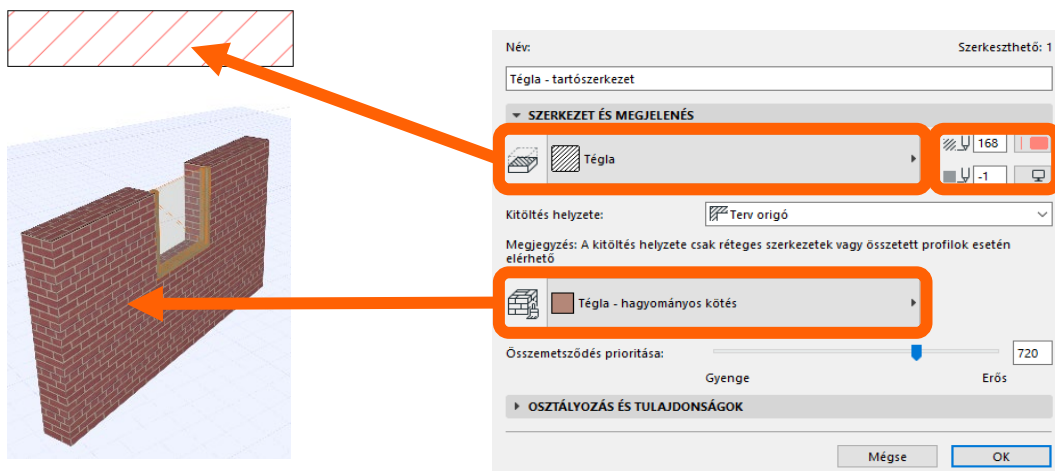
Név:

Szerkeszthető: 1

Tégla - tartószerkezet

SZERKEZET ÉS MEGJELENÉS

Tégla

168

-1

Kitöltés helyzete:

Terv origó

Megjegyzés: A kitöltés helyzete csak réteges szerkezetek vagy összetett profilok esetén elérhető

Tégla - hagyományos kötés

Összemetsződés prioritása:

720

Gyenge

Erős

OSZTÁLYOZÁS ÉS TULAJDONSÁGOK

Mégse

OK